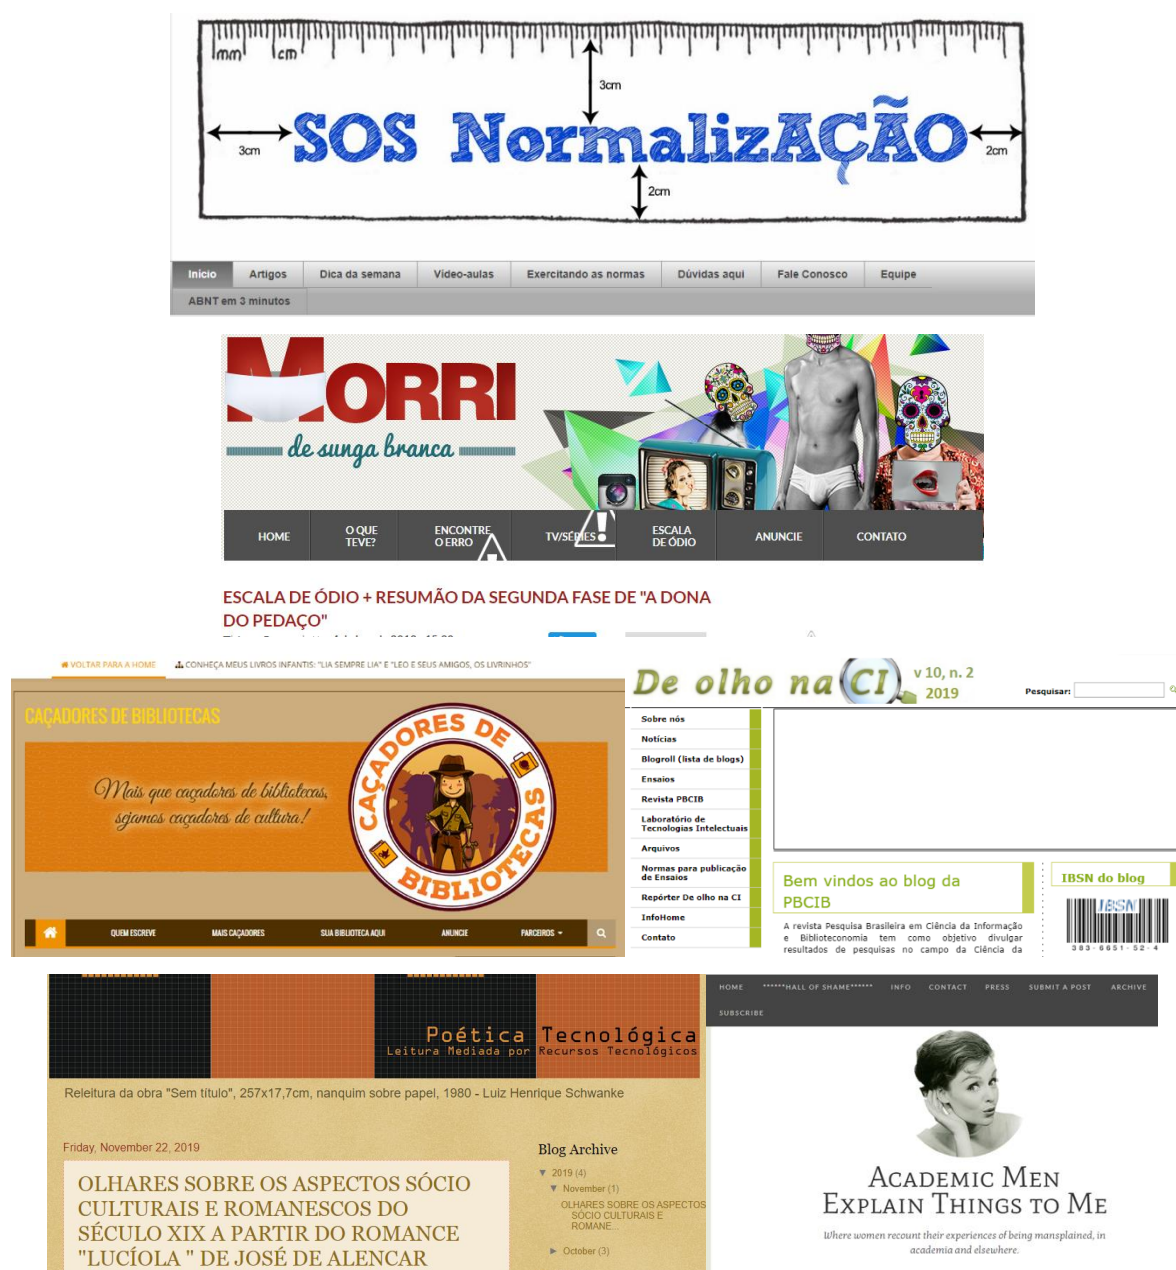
mm cm

3cm

3cm SOS NormalizAÇÃO 2cm

2cm

Início | Artigos | Dica da semana | Vídeo-aulas | Exercitando as normas | Dúvidas aqui | Fale Conosco | Equipe
ABNT em 3 minutos

MORRI
de sunga branca

HOME | O QUE TEVE? | ENCONTRE O ERRO | TV/SÉRIES | ESCALA DE ÓDIO | ANUNCIE | CONTATO

ESCALA DE ÓDIO + RESUMÃO DA SEGUNDA FASE DE "A DONA DO PEDAÇO"

VOLTAR PARA A HOME | CONHEÇA MEUS LIVROS INFANTIS: "LIA SEMPRE LIA" E "LEO E SEUS AMIGOS, OS LIVRINHOS"

CAÇADORES DE BIBLIOTECAS

Mais que caçadores de bibliotecas, sejamos caçadores de cultura!

CAÇADORES DE BIBLIOTECAS

QUEM ESCREVE | MAIS CAÇADORES | SUA BIBLIOTECA AQUI | ANUNCIE | PARCEIROS

De olho na CI v 10, n. 2 2019

Pesquisar:

Sobre nós
Notícias
Blogroll (lista de blogs)
Ensaios
Revista PBCIB
Laboratório de Tecnologias Intelectuais
Arquivos
Normas para publicação de Ensaios
Repórter De olho na CI
InfoHome
Contato

Bem vindos ao blog da PBCIB

A revista Pesquisa Brasileira em Ciência da Informação e Biblioteconomia tem como objetivo divulgar resultados de pesquisas no campo da Ciência da

IBSN do blog
IBSN
383-6651-52-4

Poética Tecnológica
Leitura Mediada por Recursos Tecnológicos

Releitura da obra "Sem título", 257x17,7cm, nanquim sobre papel, 1980 - Luiz Henrique Schwanke

Friday, November 22, 2019

OLHARES SOBRE OS ASPECTOS SÓCIO CULTURAIS E ROMANESCOS DO SÉCULO XIX A PARTIR DO ROMANCE "LUCÍOLA " DE JOSÉ DE ALENCAR

Blog Archive
▼ 2019 (4)
▼ November (1)
OLHARES SOBRE OS ASPECTOS SÓCIO CULTURAIS E ROMANE...
► October (3)

HOME | ******HALL OF SHAME****** | INFO | CONTACT | PRESS | SUBMIT A POST | ARCHIVE
SUBSCRIBE

Academic Men Explain Things to Me

Where women recount their experiences of being mansplained, in academia and elsewhere.